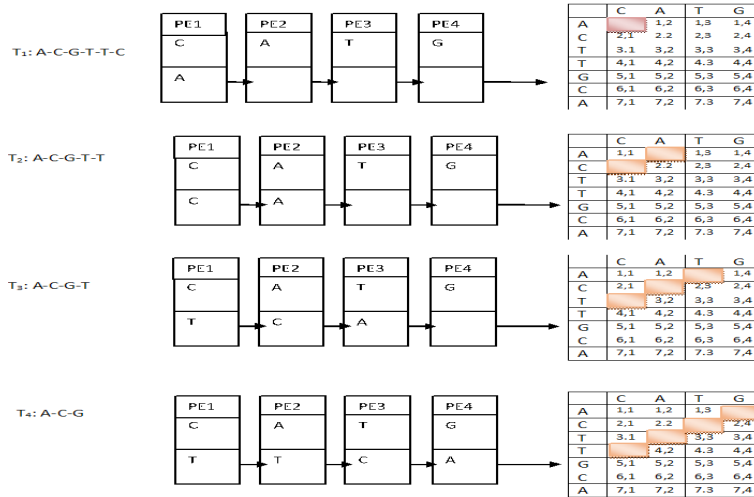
T₁: A-C-G-T-T-C

| PE1 | PE2 | PE3 | PE4 |
|---|---|---|---|
| C | A | T | G |
| A | | | |

| | C | A | T | G |
|---|---|---|---|---|
| A | | 1,2 | 1,3 | 1,4 |
| C | 2,1 | 2,2 | 2,3 | 2,4 |
| T | 3.1 | 3,2 | 3,3 | 3,4 |
| T | 4,1 | 4,2 | 4.3 | 4,4 |
| G | 5,1 | 5,2 | 5,3 | 5,4 |
| C | 6,1 | 6,2 | 6,3 | 6,4 |
| A | 7,1 | 7,2 | 7.3 | 7,4 |

T₂: A-C-G-T-T

| PE1 | PE2 | PE3 | PE4 |
|---|---|---|---|
| C | A | T | G |
| C | A | | |

| | C | A | T | G |
|---|---|---|---|---|
| A | 1,1 | | 1,3 | 1,4 |
| C | | 2,2 | 2,3 | 2,4 |
| T | 3.1 | 3,2 | 3,3 | 3,4 |
| T | 4,1 | 4,2 | 4.3 | 4,4 |
| G | 5,1 | 5,2 | 5,3 | 5,4 |
| C | 6,1 | 6,2 | 6,3 | 6,4 |
| A | 7,1 | 7,2 | 7.3 | 7,4 |

T₃: A-C-G-T

| PE1 | PE2 | PE3 | PE4 |
|---|---|---|---|
| C | A | T | G |
| T | C | A | |

| | C | A | T | G |
|---|---|---|---|---|
| A | 1,1 | 1,2 | | 1,4 |
| C | 2,1 | | 2,3 | 2,4 |
| T | | 3,2 | 3,3 | 3,4 |
| T | 4,1 | 4,2 | 4.3 | 4,4 |
| G | 5,1 | 5,2 | 5,3 | 5,4 |
| C | 6,1 | 6,2 | 6,3 | 6,4 |
| A | 7,1 | 7,2 | 7.3 | 7,4 |

T₄: A-C-G

| PE1 | PE2 | PE3 | PE4 |
|---|---|---|---|
| C | A | T | G |
| T | T | C | A |

| | C | A | T | G |
|---|---|---|---|---|
| A | 1,1 | 1,2 | 1,3 | |
| C | 2,1 | 2.2 | | 2,4 |
| T | 3.1 | | 3,3 | 3,4 |
| T | | 4,2 | 4.3 | 4,4 |
| G | 5,1 | 5,2 | 5,3 | 5,4 |
| C | 6,1 | 6,2 | 6,3 | 6,4 |
| A | 7,1 | 7,2 | 7.3 | 7,4 |